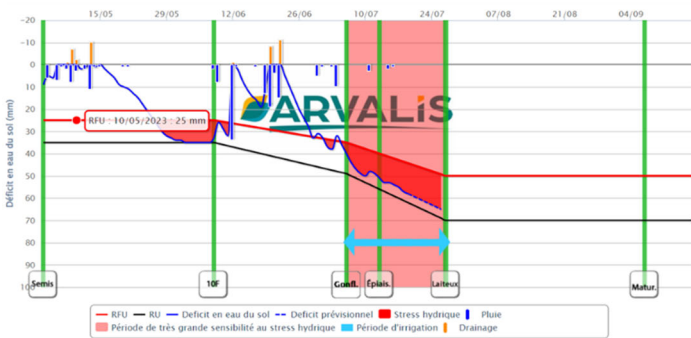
15/05
29/05
12/06
26/06
10/07
24/07
07/08
21/08
04/09

-20
-10
0
10
20
30
40
50
60
70
80
90
100

Déficit en eau du sol (mm)

ARVALIS

RFU : 10/05/2023 : 25 mm

Semis
10F
Gonfl.
Épiais.
Laiteux
Matur.

RFU
RU
Deficit en eau du sol
Deficit prévisionnel
Stress hydrique
Pluie
Période de très grande sensibilité au stress hydrique
Période d'irrigation
Drainage